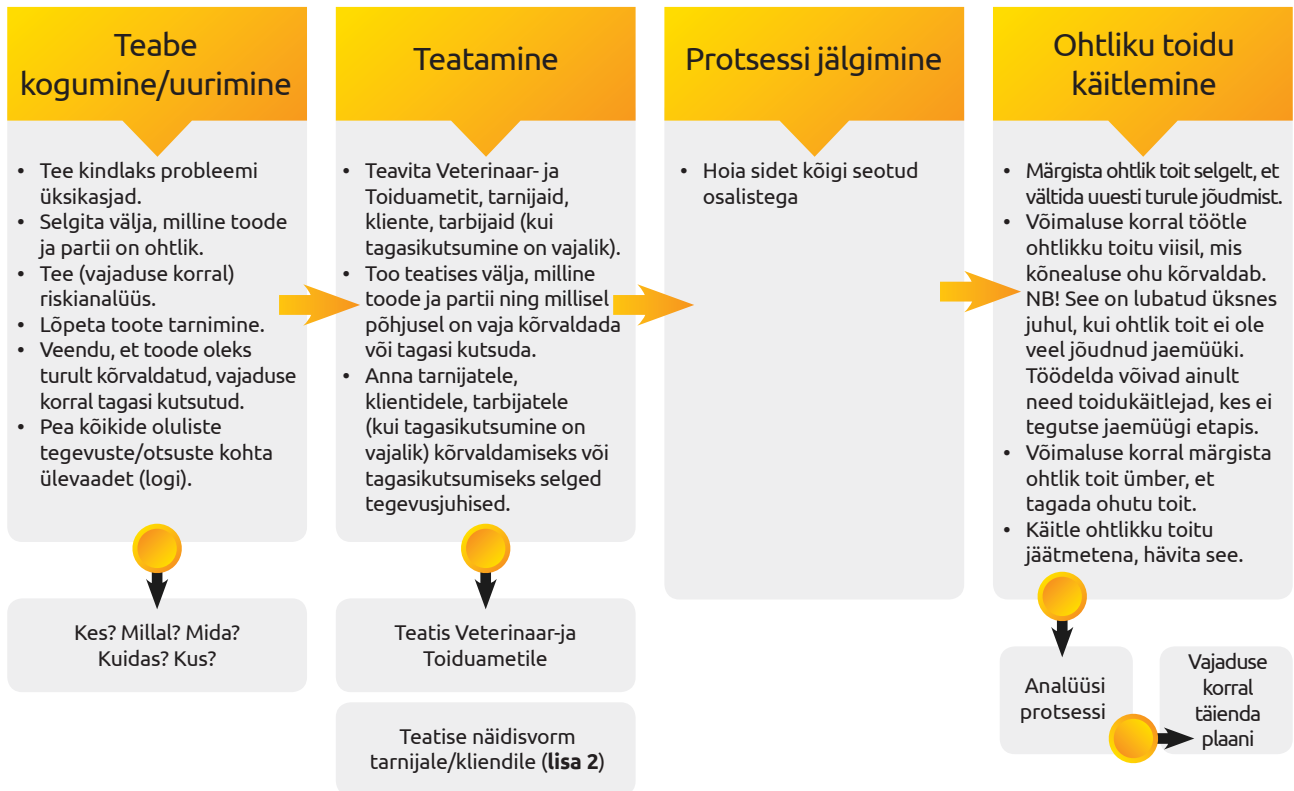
Teabe kogumine/uurimine

- Tee kindlaks probleemi üksikasjad.
- Selgita välja, milline toode ja partii on ohtlik.
- Tee (vajaduse korral) riskianalüüs.
- Lõpeta toote tarnimine.
- Veendu, et toode oleks turult kõrvaldatud, vajaduse korral tagasi kutsutud.
- Pea kõikide oluliste tegevuste/otsuste kohta ülevaadet (logi).

Kes? Millal? Mida? Kuidas? Kus?

Teatamine

- Teavita Veterinaar- ja Toiduametit, tarnijaid, kliente, tarbijaid (kui tagasikutsumine on vajalik).
- Too teatises välja, milline toode ja partii ning millisel põhjusel on vaja kõrvaldada või tagasi kutsuda.
- Anna tarnijatele, klientidele, tarbijatele (kui tagasikutsumine on vajalik) kõrvaldamiseks või tagasikutsumiseks selged tegevusjuhised.

Teatis Veterinaar-ja Toiduametile

Teatise näidisvorm tarnijale/kliendile (**lisa 2**)

Protsessi jälgimine

- Hoia sidet kõigi seotud osalistega

Ohtliku toidu käitlemine

- Märgista ohtlik toit selgelt, et vältida uuesti turule jõudmist.
- Võimaluse korral töötle ohtlikku toitu viisil, mis kõnealuse ohu kõrvaldab. NB! See on lubatud üksnes juhul, kui ohtlik toit ei ole veel jõudnud jaemüüki. Töödelda võivad ainult need toidukäitlejad, kes ei tegutse jaemüügi etapis.
- Võimaluse korral märgista ohtlik toit ümber, et tagada ohutu toit.
- Käitle ohtlikku toitu jäätmetena, hävita see.

Analüüsi protsessi

Vajaduse korral täienda plaani